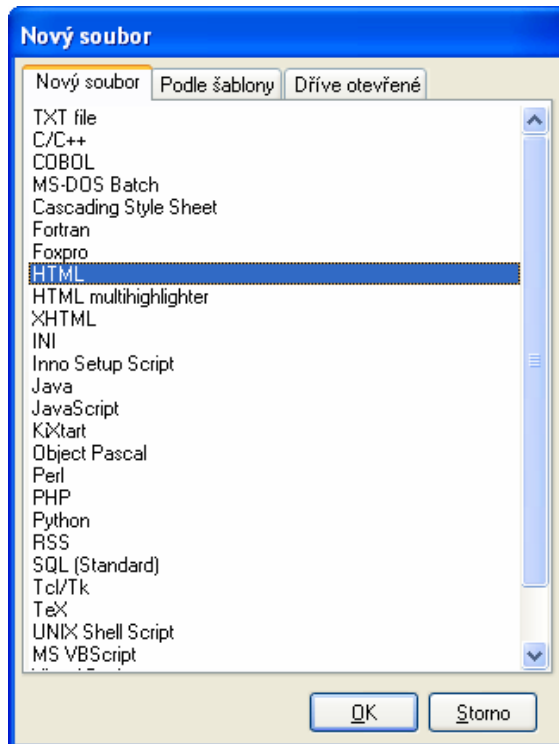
Nový soubor

Nový soubor | Podle šablony | Dříve otevřené

TXT file
C/C++
COBOL
MS-DOS Batch
Cascading Style Sheet
Fortran
Foxpro
HTML
HTML multihighlighter
XHTML
INI
Inno Setup Script
Java
JavaScript
KiXtart
Object Pascal
Perl
PHP
Python
RSS
SQL (Standard)
Tcl/Tk
TeX
UNIX Shell Script
MS VBScript
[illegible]

OK
Storno